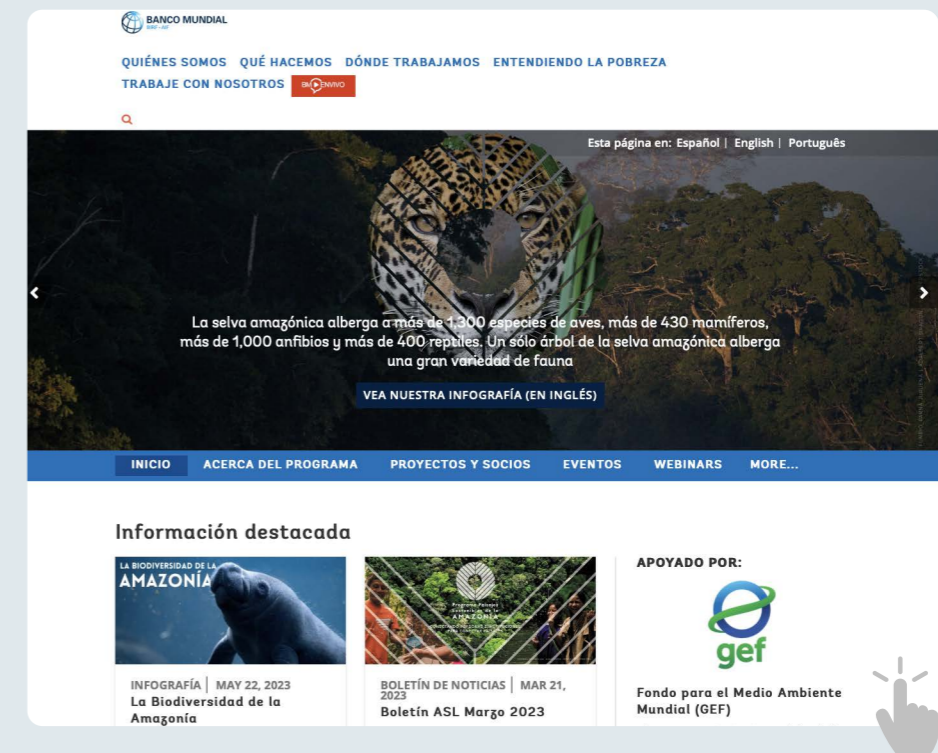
BANCO MUNDIAL

QUIÉNES SOMOS QUÉ HACEMOS DÓNDE TRABAJAMOS ENTENDIENDO LA POBREZA TRABAJE CON NOSOTROS EN VIVO

Esta página en: Español | English | Português

La selva amazónica alberga a más de 1,300 especies de aves, más de 430 mamíferos, más de 1,000 anfibios y más de 400 reptiles. Un sólo árbol de la selva amazónica alberga una gran variedad de fauna

VEA NUESTRA INFOGRAFÍA (EN INGLÉS)

INICIO ACERCA DEL PROGRAMA PROYECTOS Y SOCIOS EVENTOS WEBINARS MORE...

Información destacada

LA BIODIVERSIDAD DE LA AMAZONÍA

INFOGRAFÍA | MAY 22, 2023
La Biodiversidad de la Amazonía

BOLETÍN DE NOTICIAS | MAR 21, 2023
Boletín ASL Marzo 2023

APOYADO POR:

gef

Fondo para el Medio Ambiente Mundial (GEF)